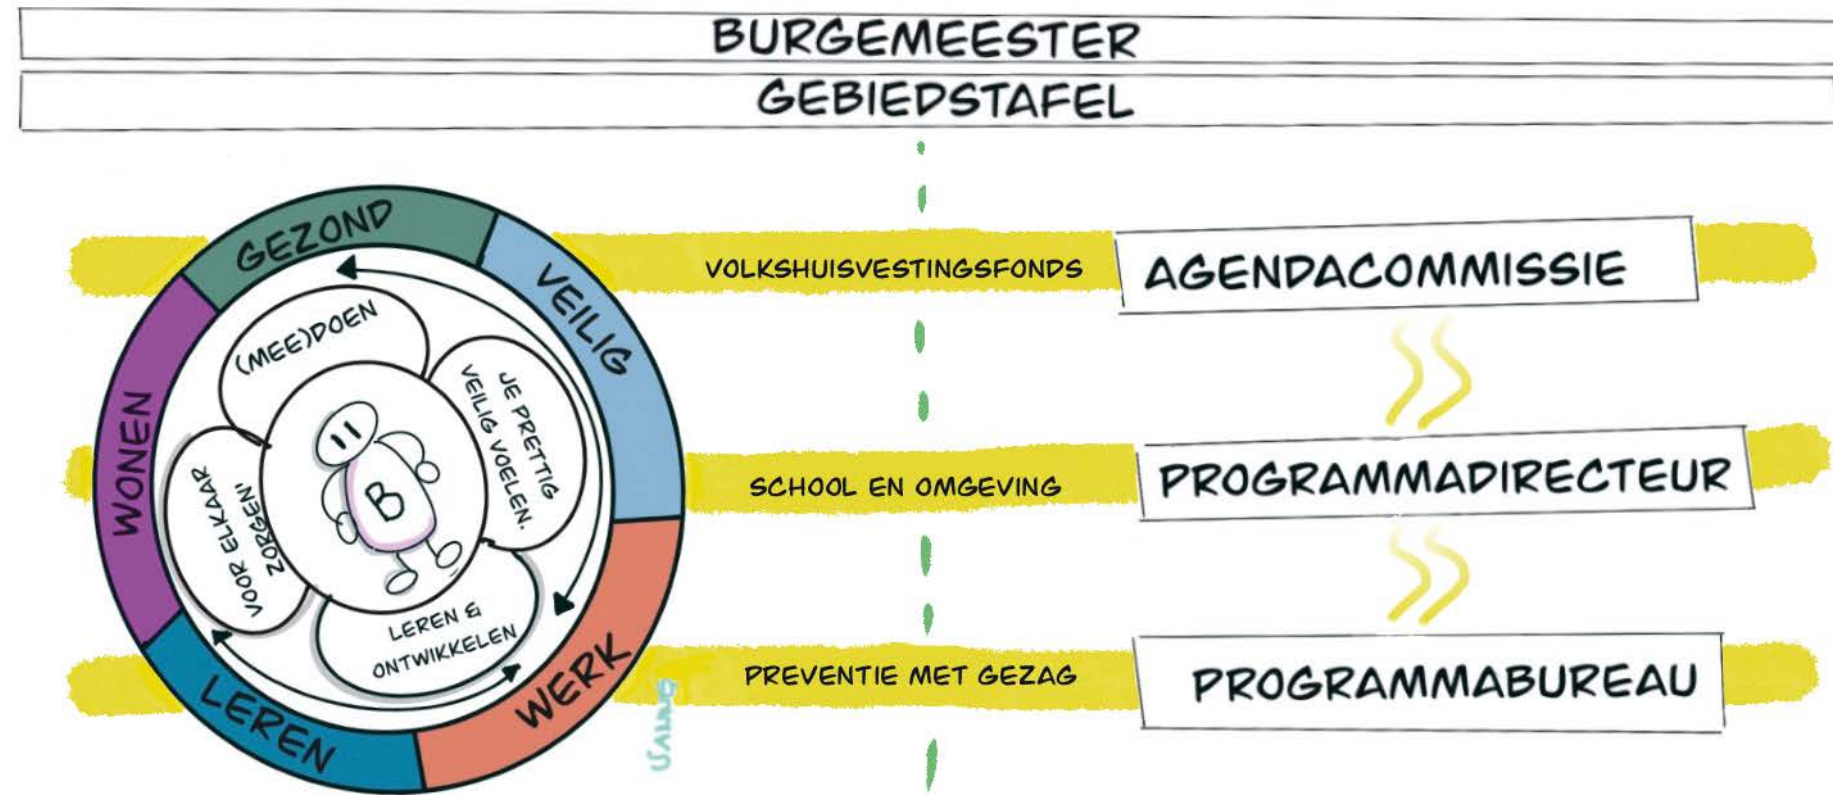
BURGEMEESTER
GEBIEDSTAFEL

GEZOND
VEILIG
WONEN
LEREN
WERK
(MEE)DOEN
JE PRETTIG VEILIG VOELEN.
'VOOR ELKAAR ZORGEN'
LEREN & ONTWIKKELEN
B

VOLKSHUISVESTINGSFONDS
AGENDACOMMISSIE
SCHOOL EN OMGEVING
PROGRAMMADIRECTEUR
PREVENTIE MET GEZAG
PROGRAMMABUREAU

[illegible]